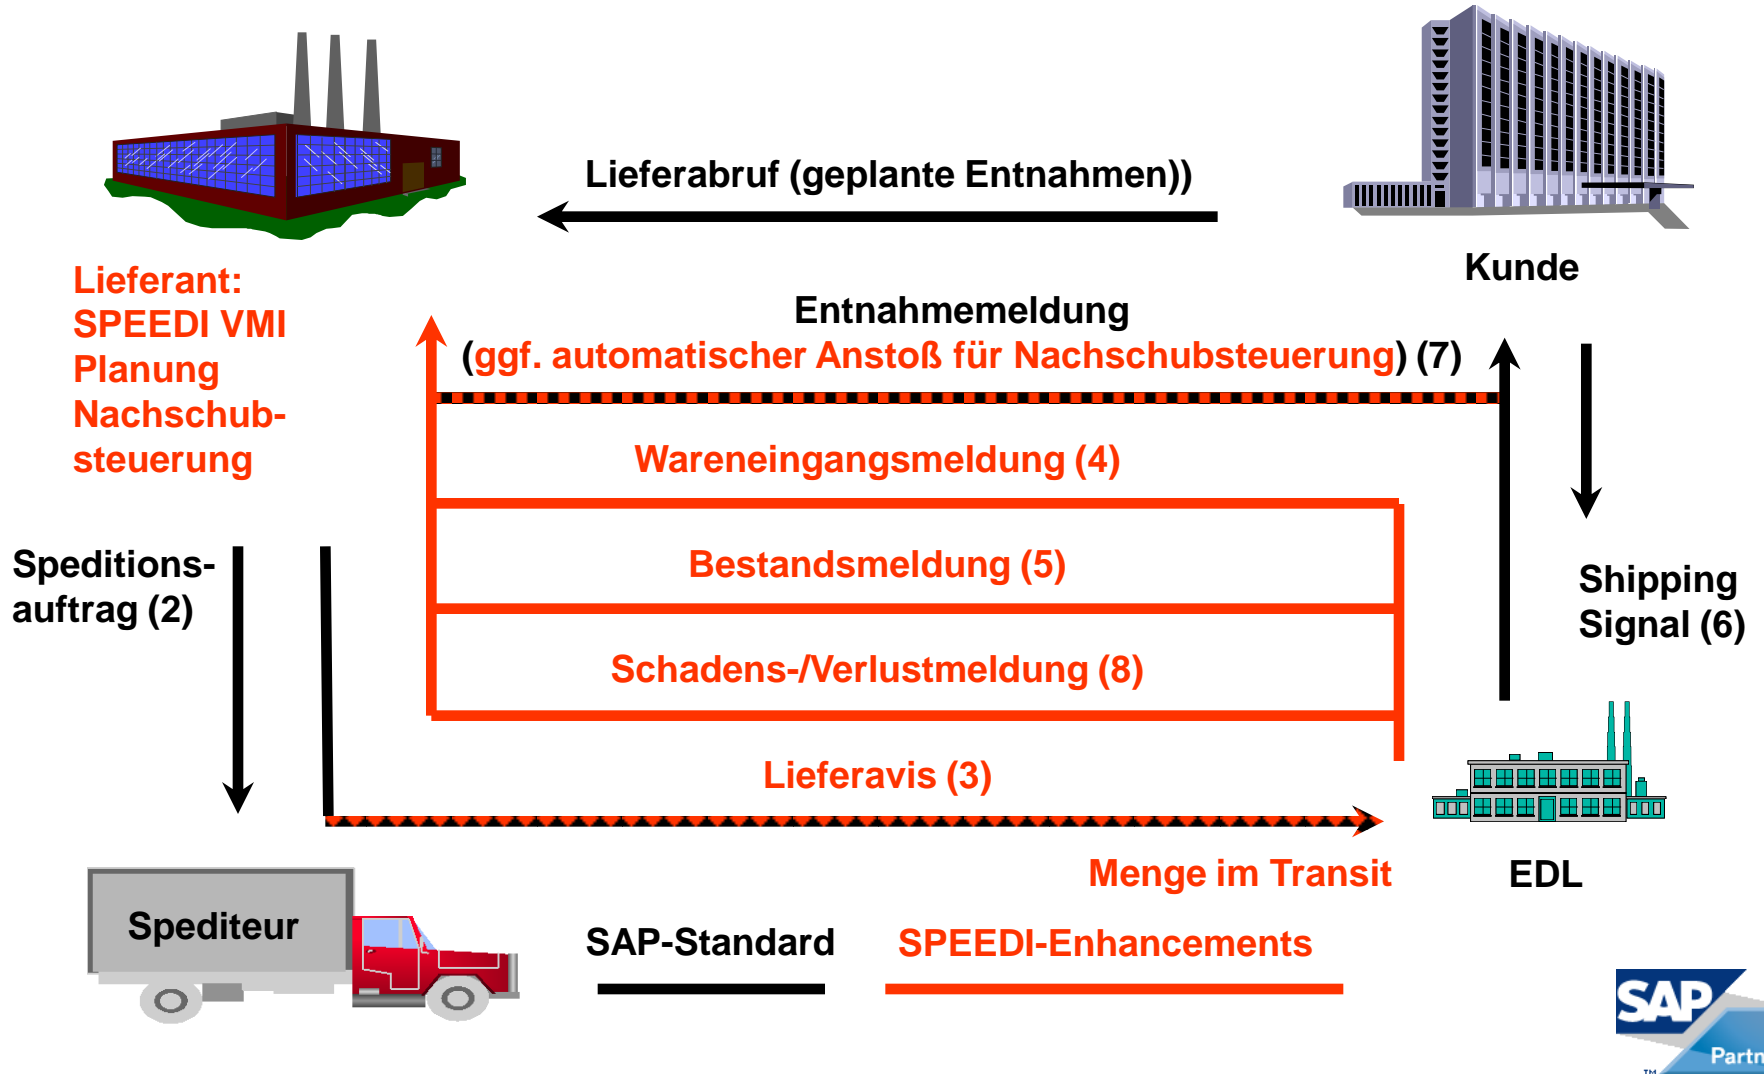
Lieferabruf (geplante Entnahmen))

Kunde

Lieferant:
SPEEDI VMI
Planung
Nachschubsteuerung

Entnahmemeldung
(ggf. automatischer Anstoß für Nachschubsteuerung) (7)

Wareneingangsmeldung (4)

Bestandsmeldung (5)

Schadens-/Verlustmeldung (8)

Speditionsauftrag (2)

Shipping Signal (6)

Lieferavis (3)

Menge im Transit

EDL

Spediteur

SAP-Standard

SPEEDI-Enhancements

SAP
Partn